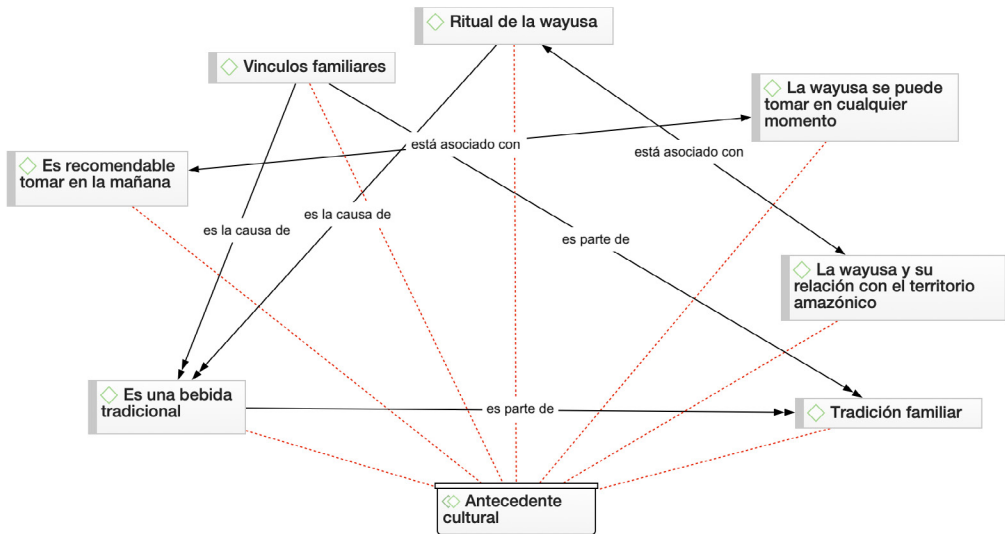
Ritual de la wayusa

Vinculos familiares

La wayusa se puede tomar en cualquier momento

está asociado con

Es recomendable tomar en la mañana

está asociado con

es la causa de

es la causa de

es parte de

La wayusa y su relación con el territorio amazónico

Es una bebida tradicional

es parte de

Tradición familiar

Antecedente cultural